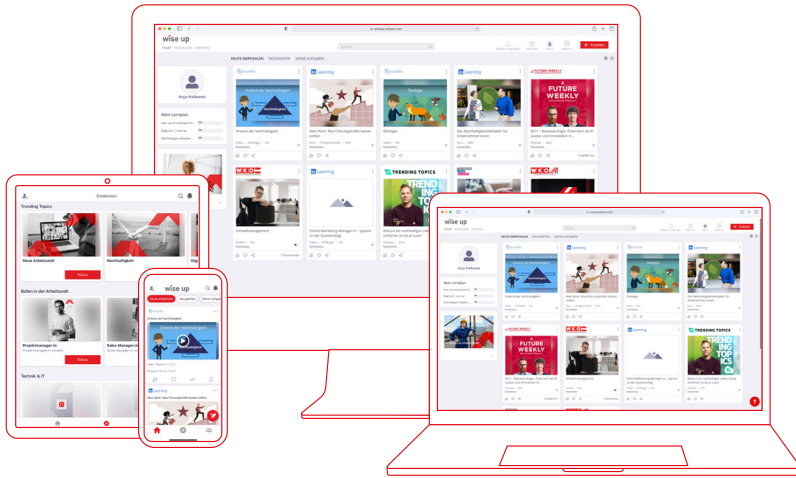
wise up

HEUTE EMPFOHLEN NEUIGKEITEN MEINE AUFGABEN

+ Erstellen

Anja Kalbwein

Mein Lernplan

Learning

FUTURE WEEKLY

Grenzen der Nachhaltigkeit

Ökologie

Grenzen der Nachhaltigkeit

Neue Work: Neu Führungsaufgaben

Ökologie

Der Nachhaltigkeitsleitfaden für Unternehmen

TRENDING TOPICS

Entdecken

Trending Topics

Neue Arbeitswelt

Nachhaltigkeit

Follow

Rollen in der Arbeitswelt

Projektmanager:in

Sales Manager:in

Follow

Technik & IT

wise up

Grenzen der Nachhaltigkeit

Learning

Neue Work: Neu Führungsaufgaben

wise up

Anja Kalbwein

Mein Lernplan

Grenzen der Nachhaltigkeit

Ökologie

Der Nachhaltigkeitsleitfaden für Unternehmen

FUTURE WEEKLY

TRENDING TOPICS

Online Marketing Manager:in

Warum wir nachhaltiger leben